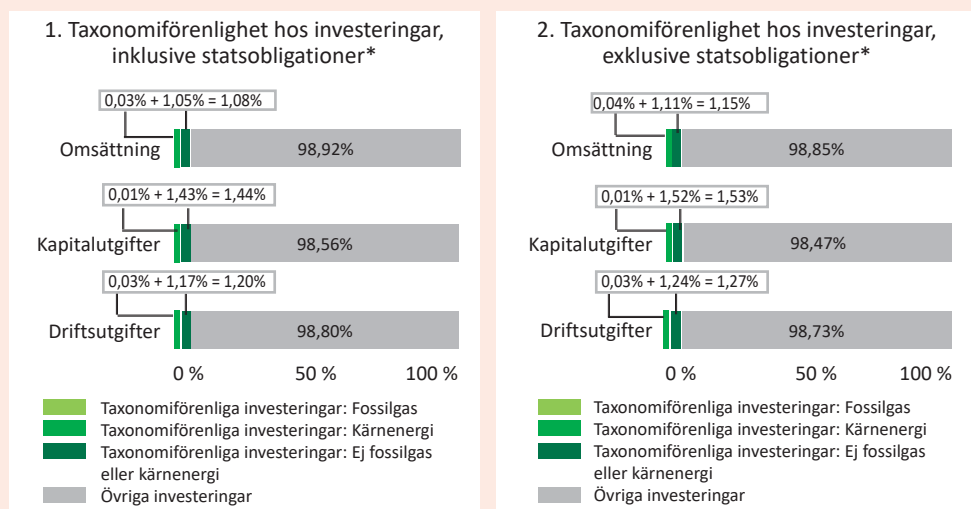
1. Taxonomiförenlighet hos investeringar, inklusive statsobligationer*

0,03% + 1,05% = 1,08%

Omsättning 98,92%

0,01% + 1,43% = 1,44%

Kapitalutgifter 98,56%

0,03% + 1,17% = 1,20%

Driftsutgifter 98,80%

0 % 50 % 100 %

Taxonomiförenliga investeringar: Fossilgas
Taxonomiförenliga investeringar: Kärnenergi
Taxonomiförenliga investeringar: Ej fossilgas eller kärnenergi
Övriga investeringar

2. Taxonomiförenlighet hos investeringar, exklusive statsobligationer*

0,04% + 1,11% = 1,15%

Omsättning 98,85%

0,01% + 1,52% = 1,53%

Kapitalutgifter 98,47%

0,03% + 1,24% = 1,27%

Driftsutgifter 98,73%

0 % 50 % 100 %

Taxonomiförenliga investeringar: Fossilgas
Taxonomiförenliga investeringar: Kärnenergi
Taxonomiförenliga investeringar: Ej fossilgas eller kärnenergi
Övriga investeringar